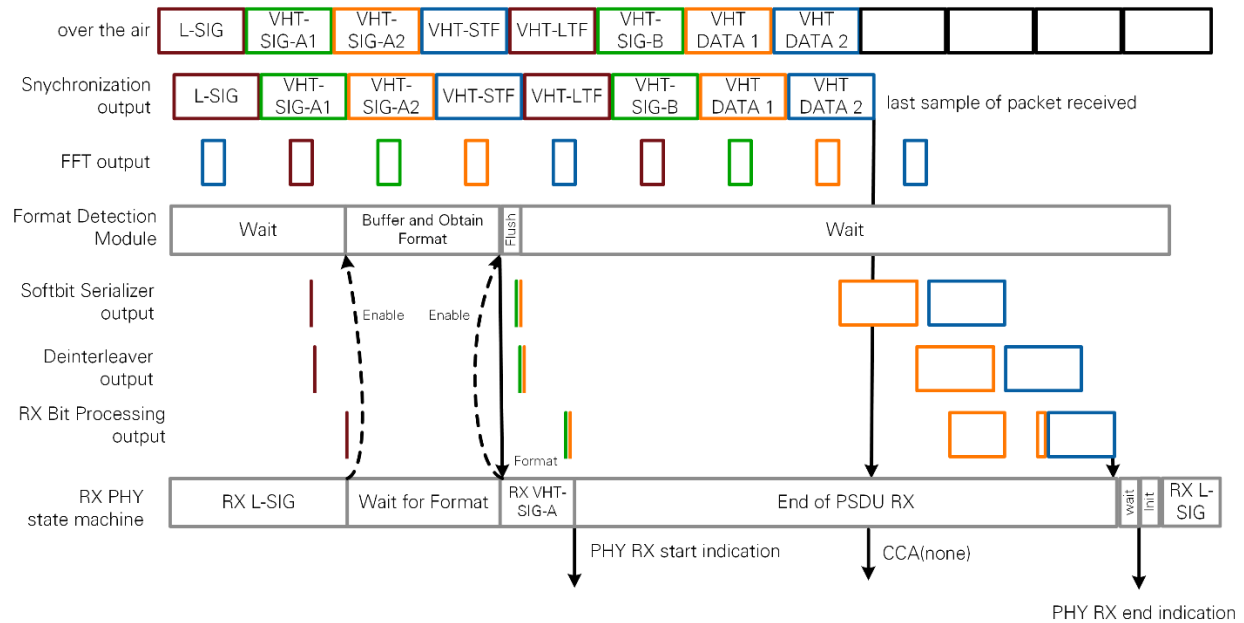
over the air
L-SIG
VHT-SIG-A1
VHT-SIG-A2
VHT-STF
VHT-LTF
VHT-SIG-B
VHT DATA 1
VHT DATA 2

Snychronization output
L-SIG
VHT-SIG-A1
VHT-SIG-A2
VHT-STF
VHT-LTF
VHT-SIG-B
VHT DATA 1
VHT DATA 2
last sample of packet received

FFT output

Format Detection Module
Wait
Buffer and Obtain Format
Flush
Wait

Softbit Serializer output
Enable
Enable

Deinterleaver output

RX Bit Processing output
Format

RX PHY state machine
RX L-SIG
Wait for Format
RX VHT-SIG-A
End of PSDU RX
wait
Init
RX L-SIG

PHY RX start indication
CCA(none)
PHY RX end indication